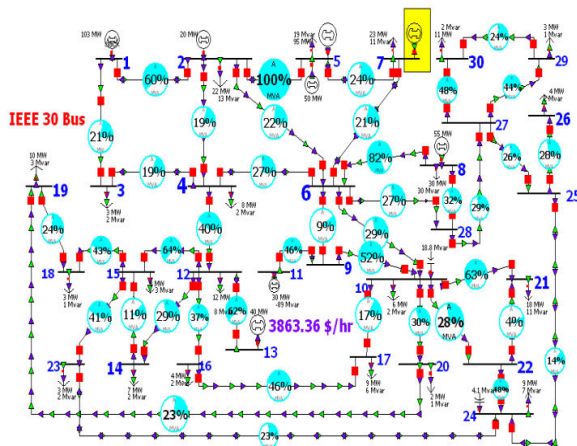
103 MW
20 MW
19 Mvar
95 MW
23 MW
11 Mvar
2 Mvar
11 MW
3 MW
1 Mvar
1
2
60%
100%
MVA
5
24%
7
30
24%
29
22 MW
13 Mvar
50 MW
48%
44%
4 MW
2 Mvar
IEEE 30 Bus
21%
19%
22%
21%
27
26
55 MW
82%
8
26%
26%
10 MW
3 Mvar
19
3
19%
4
27%
6
30 MW
30 Mvar
25
3 MW
2 Mvar
8 MW
2 Mvar
27%
32%
24%
40%
9%
29%
28
29%
18
43%
64%
46%
29%
52%
10.8 Mvar
63%
15
12
11
9
21
3 MW
1 Mvar
3 MW
2 Mvar
12 MW
8 Mvar
30 MW
-49 Mvar
10
6 MW
2 Mvar
17 MW
11 Mvar
41%
11%
29%
37%
62%
40 MW
3863.36 $/hr
17%
30%
28%
MVA
49%
14
13
16
17
20
22
23
4 MW
2 Mvar
9 MW
6 Mvar
14%
3 MW
2 Mvar
46%
2 MW
1 Mvar
4.1 Mvar
9 MW
7 Mvar
23%
24
48%
23%